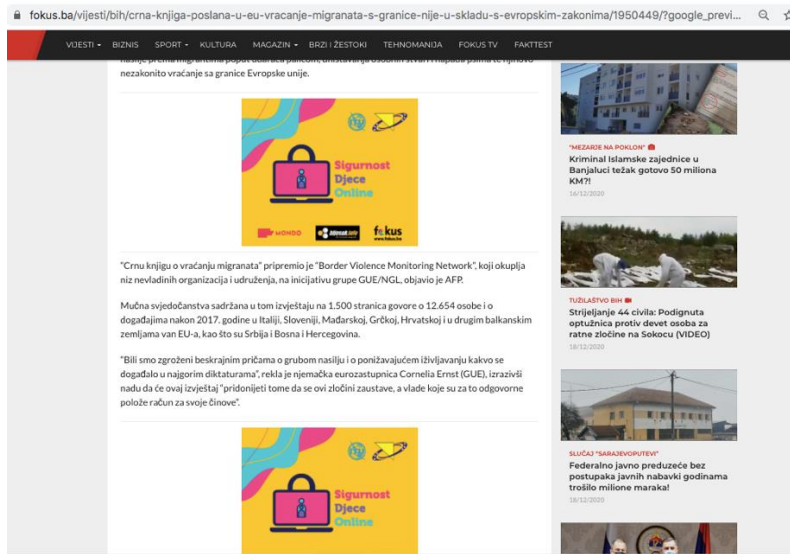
fokus.ba/vijesti/bih/crna-knjiga-poslana-u-eu-vracanje-migranata-s-granice-nije-u-skladu-s-evropskim-zakonima/1950449/?google_previ...

VIJESTI BIZNIS SPORT KULTURA MAGAZIN BRZI I ŽESTOKI TEHNOMANIJA FOKUS TV FAKTTEST

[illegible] nezakonito vraćanje sa granice Evropske unije.

Sigurnost Djece Online

MONDO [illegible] fokus

"Crnu knjigu o vraćanju migranata" pripremio je "Border Violence Monitoring Network", koji okuplja niz nevladinih organizacija i udruženja, na inicijativu grupe GUE/NGL, objavio je AFP.

Mučna svjedočanstva sadržana u tom izvještaju na 1.500 stranica govore o 12.654 osobe i o događajima nakon 2017. godine u Italiji, Sloveniji, Mađarskoj, Grčkoj, Hrvatskoj i u drugim balkanskim zemljama van EU-a, kao što su Srbija i Bosna i Hercegovina.

"Bili smo zgroženi beskrajnim pričama o grubom nasilju i o ponižavajućem iživljavanju kakvo se događalo u najgorim diktaturama", rekla je njemačka eurozastupnica Cornelia Ernst (GUE), izrazivši nadu da će ovaj izvještaj "pridonijeti tome da se ovi zločini zaustave, a vlade koje su za to odgovorne polože račun za svoje činove".

Sigurnost Djece Online

"MEZARJE NA POKLON"
Kriminal Islamske zajednice u Banjaluci težak gotovo 50 miliona KM?!
16/12/2020

TUŽILAŠTVO BIH
Strijeljanje 44 civila: Podignuta optužnica protiv devet osoba za ratne zločine na Sokocu (VIDEO)
18/12/2020

SLUČAJ "SARAJEVOPUTEVI"
Federalno javno preduzeće bez postupaka javnih nabavki godinama trošilo milione maraka!
18/12/2020